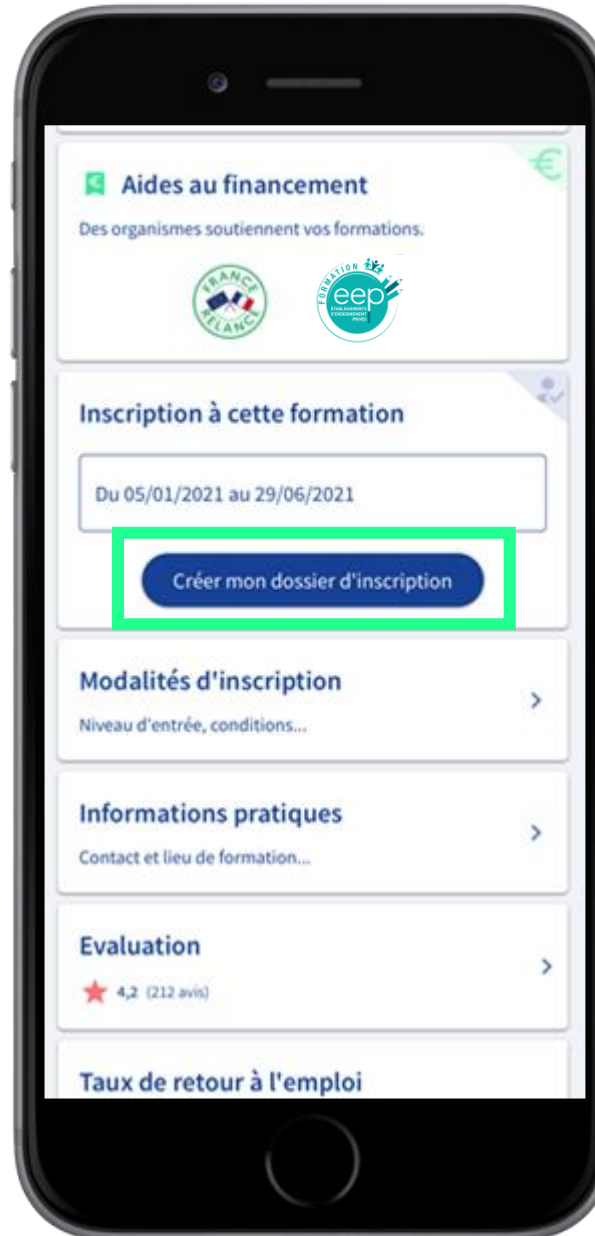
Aides au financement

Des organismes soutiennent vos formations.

FRANCE RELANCE

FORMATION eep ÉTABLISSEMENTS D'ENSEIGNEMENT PRIVÉS

Inscription à cette formation

Du 05/01/2021 au 29/06/2021

Créer mon dossier d'inscription

Modalités d'inscription

Niveau d'entrée, conditions...

Informations pratiques

Contact et lieu de formation...

Evaluation

4,2 (212 avis)

Taux de retour à l'emploi